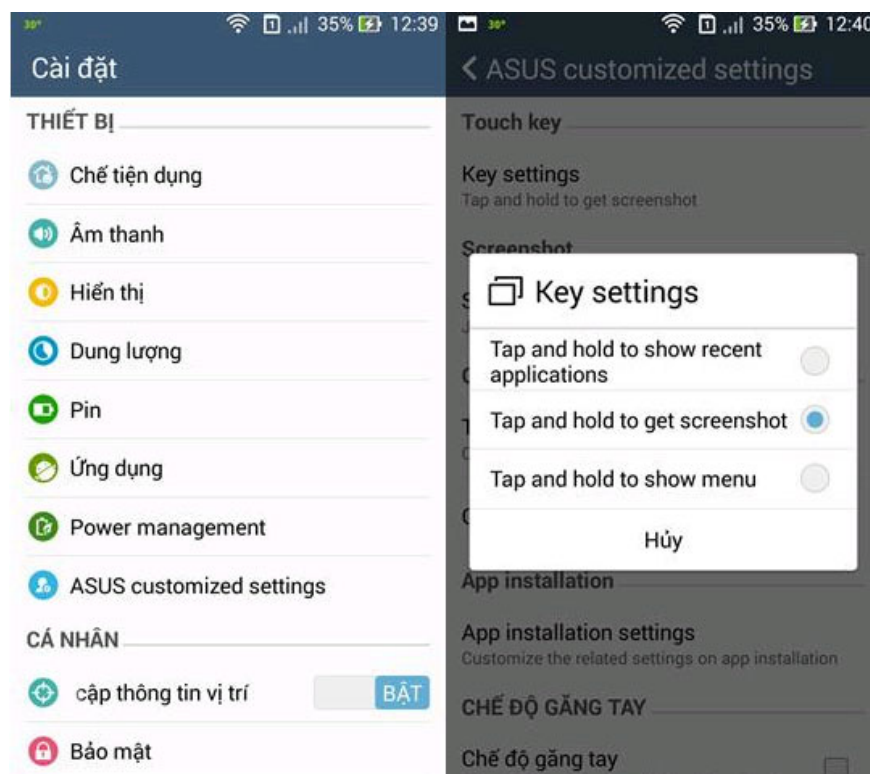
30° 1 35% 12:39

Cài đặt

THIẾT BỊ

Chế tiện dụng

Âm thanh

Hiển thị

Dung lượng

Pin

Ứng dụng

Power management

ASUS customized settings

CÁ NHÂN

cập thông tin vị trí BẬT

Bảo mật

30° 1 35% 12:40

< ASUS customized settings

Touch key

Key settings
Tap and hold to get screenshot

Screenshot

Key settings

Tap and hold to show recent applications

Tap and hold to get screenshot

Tap and hold to show menu

Hủy

App installation

App installation settings
Customize the related settings on app installation

CHẾ ĐỘ GĂNG TAY

Chế độ găng tay